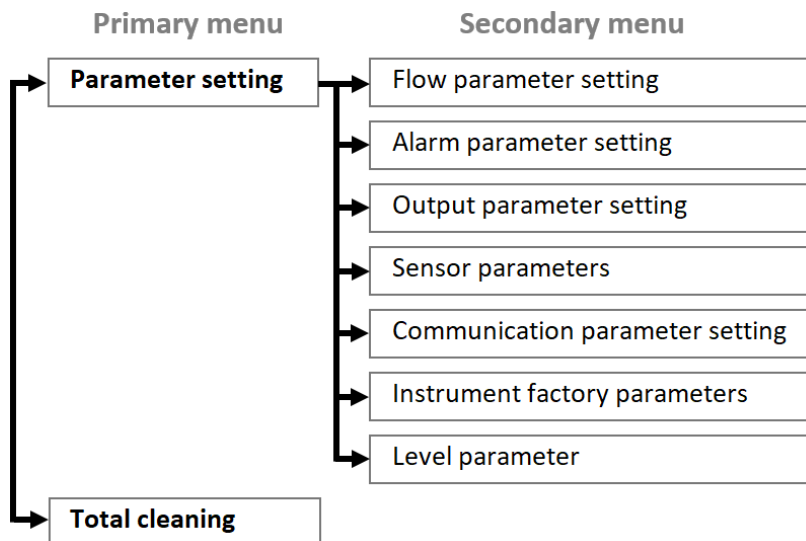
Primary menu

Secondary menu

Parameter setting

Flow parameter setting

Alarm parameter setting

Output parameter setting

Sensor parameters

Communication parameter setting

Instrument factory parameters

Level parameter

Total cleaning